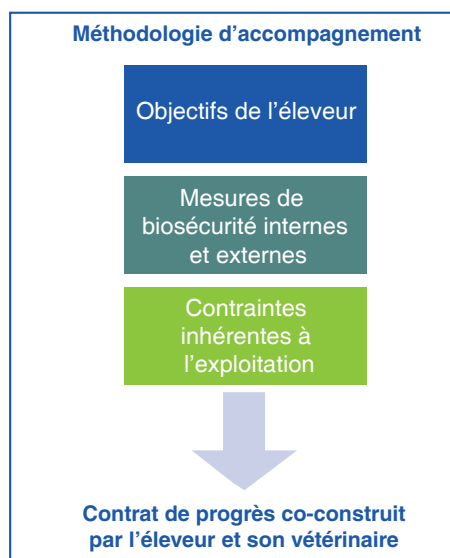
Méthodologie d’accompagnement

Objectifs de l’éleveur

Mesures de biosécurité internes et externes

Contraintes inhérentes à l’exploitation

Contrat de progrès co-construit par l’éleveur et son vétérinaire